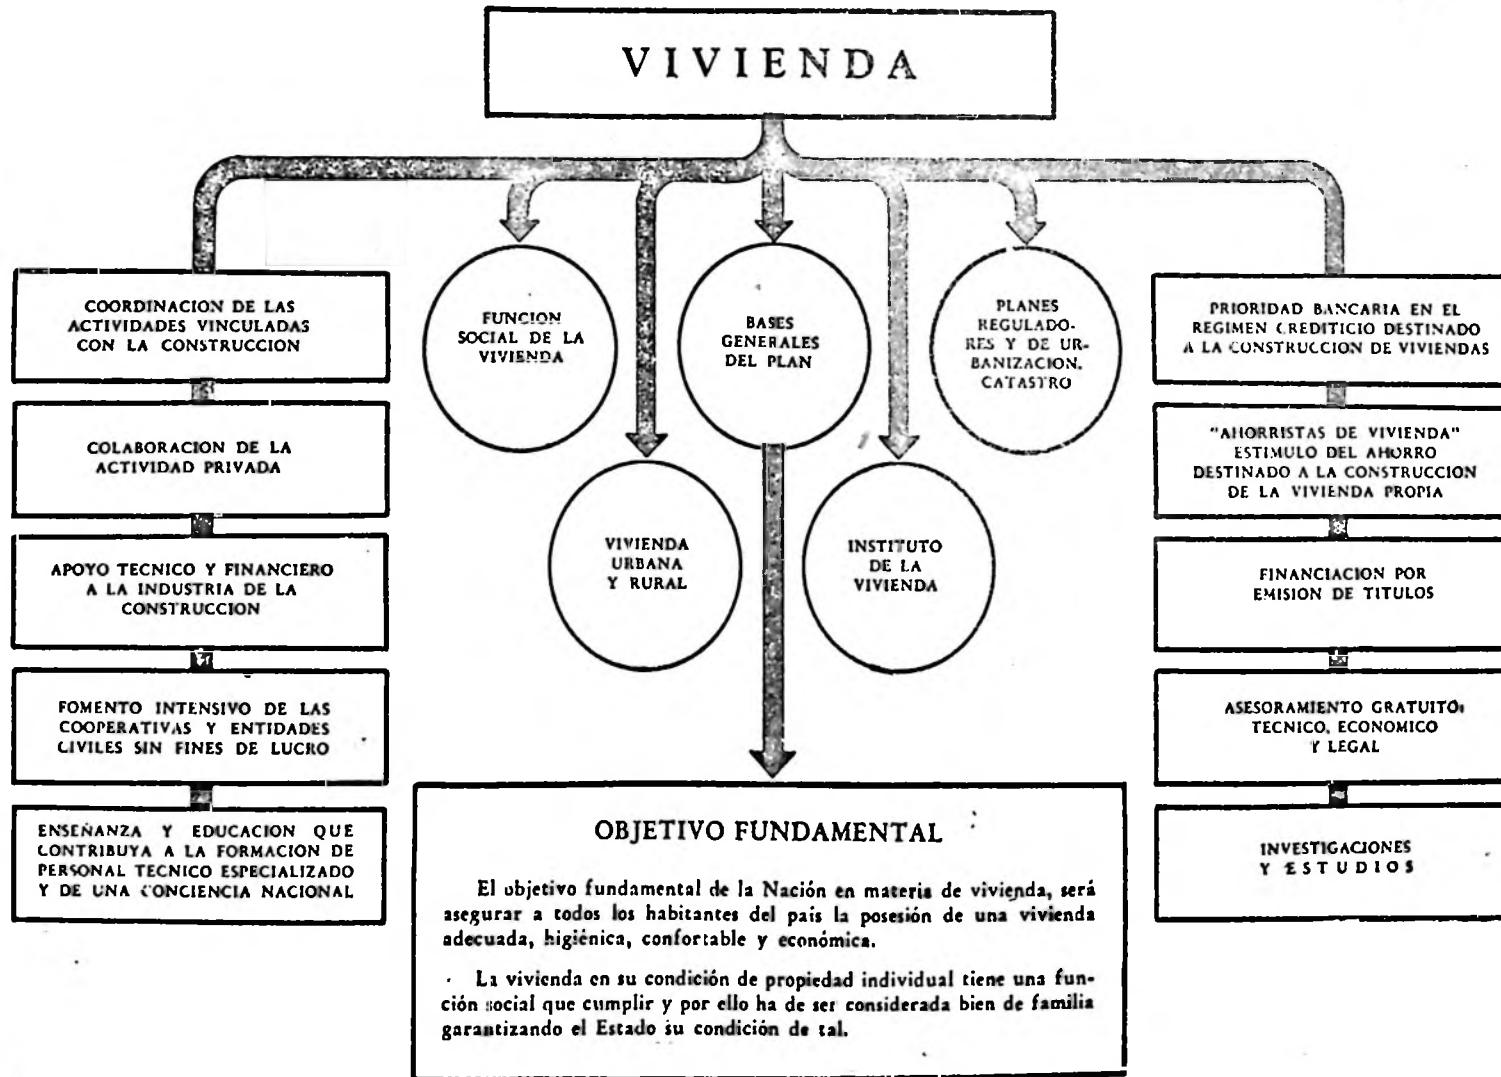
VIVIENDA

COORDINACION DE LAS ACTIVIDADES VINCULADAS CON LA CONSTRUCCION

COLABORACION DE LA ACTIVIDAD PRIVADA

APOYO TECNICO Y FINANCIERO A LA INDUSTRIA DE LA CONSTRUCCION

FOMENTO INTENSIVO DE LAS COOPERATIVAS Y ENTIDADES CIVILES SIN FINES DE LUCRO

ENSEÑANZA Y EDUCACION QUE CONTRIBUYA A LA FORMACION DE PERSONAL TECNICO ESPECIALIZADO Y DE UNA CONCIENCIA NACIONAL

FUNCION SOCIAL DE LA VIVIENDA

BASES GENERALES DEL PLAN

PLANES REGULADORES Y DE URBANIZACION. CATASTRO

VIVIENDA URBANA Y RURAL

INSTITUTO DE LA VIVIENDA

PRIORIDAD BANCARIA EN EL REGIMEN CREDITICIO DESTINADO A LA CONSTRUCCION DE VIVIENDAS

"AHORRISTAS DE VIVIENDA" ESTIMULO DEL AHORRO DESTINADO A LA CONSTRUCCION DE LA VIVIENDA PROPIA

FINANCIACION POR EMISION DE TITULOS

ASESORAMIENTO GRATUITO: TECNICO, ECONOMICO Y LEGAL

INVESTIGACIONES Y ESTUDIOS

OBJETIVO FUNDAMENTAL

El objetivo fundamental de la Nación en materia de vivienda, será asegurar a todos los habitantes del país la posesión de una vivienda adecuada, higiénica, confortable y económica.

La vivienda en su condición de propiedad individual tiene una función social que cumplir y por ello ha de ser considerada bien de familia garantizando el Estado su condición de tal.